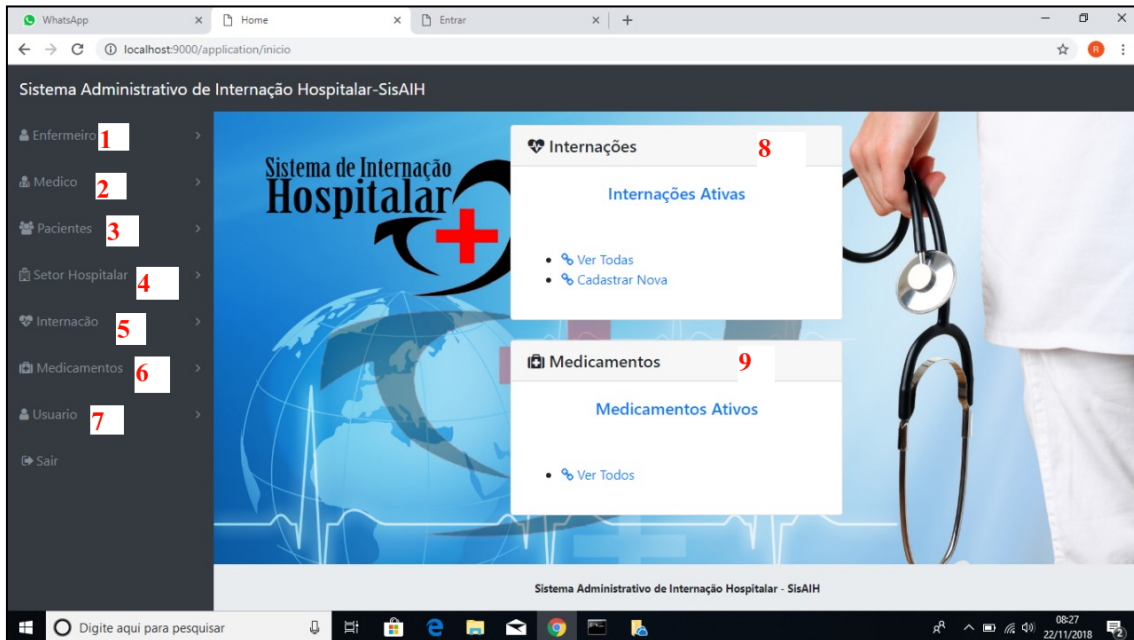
WhatsApp × Home × Entrar × +

localhost:9000/application/inicio

Sistema Administrativo de Internação Hospitalar-SisAIH

Enfermeiro 1
Medico 2
Pacientes 3
Setor Hospitalar 4
Internacão 5
Medicamentos 6
Usuario 7
Sair

Sistema de Internação
Hospitalar

Internações 8

Internações Ativas

- Ver Todas
- Cadastrar Nova

Medicamentos 9

Medicamentos Ativos

- Ver Todos

Sistema Administrativo de Internação Hospitalar - SisAIH

Digite aqui para pesquisar

08:27
22/11/2018